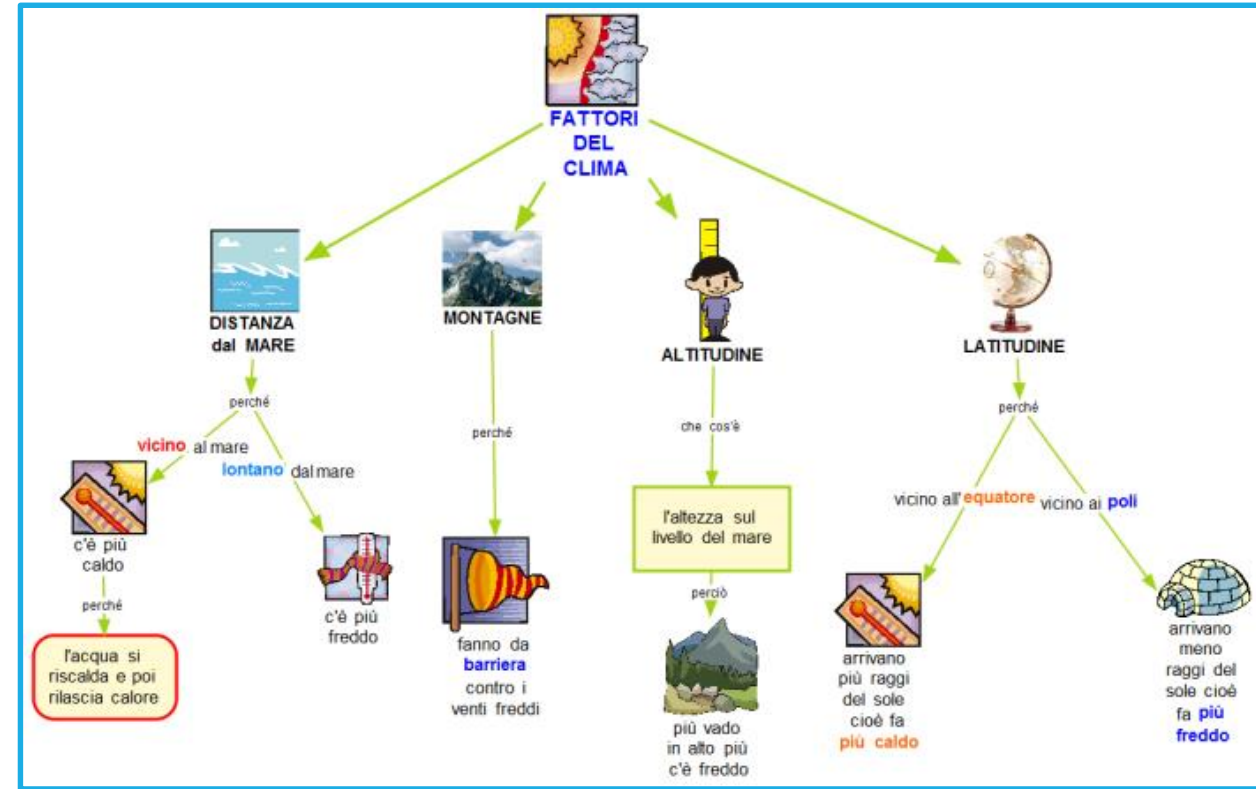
FATTORI DEL CLIMA

DISTANZA dal MARE

perché

vicino al mare

lontano dal mare

c'è più caldo

perché

l'acqua si riscalda e poi rilascia calore

c'è più freddo

MONTAGNE

perché

fanno da barriera contro i venti freddi

ALTITUDINE

che cos'è

l'altezza sul livello del mare

perciò

più vado in alto più c'è freddo

LATITUDINE

perché

vicino all'equatore

vicino ai poli

arrivano più raggi del sole cioé fa più caldo

arrivano meno raggi del sole cioè fa più freddo